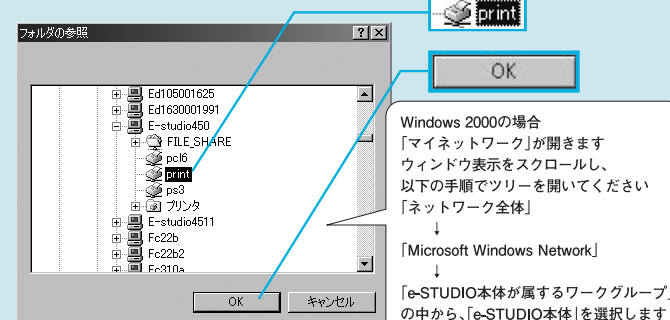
print

フォルダの参照

?

Ed105001625
Ed1630001991
E-studio450
FILE_SHARE
pcl6
print
ps3
プリンタ
E-studio4511
Fc22b
Fc22b2
Fc310a

OK
キャンセル

OK

Windows 2000の場合
「マイネットワーク」が開きます
ウィンドウ表示をスクロールし、
以下の手順でツリーを開いてください
「ネットワーク全体」
↓
「Microsoft Windows Network」
↓
「e-STUDIO本体が属するワークグループ」
の中から、「e-STUDIO本体」を選択します